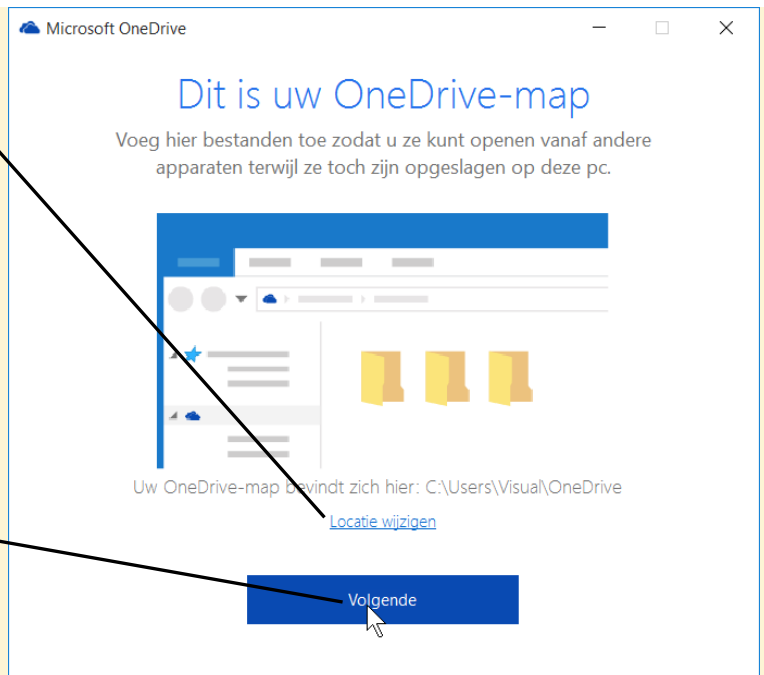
Microsoft OneDrive

Dit is uw OneDrive-map

Voeg hier bestanden toe zodat u ze kunt openen vanaf andere apparaten terwijl ze toch zijn opgeslagen op deze pc.

Uw OneDrive-map bevindt zich hier: C:\Users\Visual\OneDrive

Locatie wijzigen

Volgende